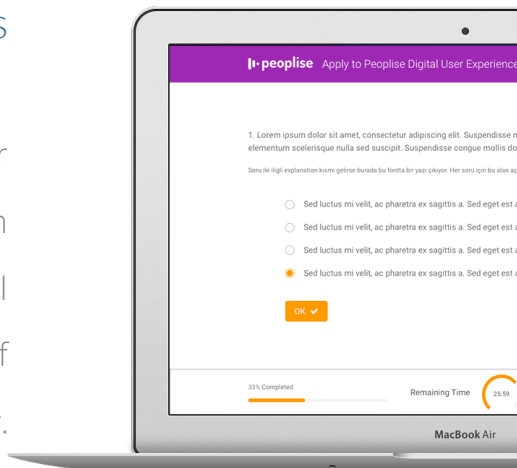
s

r

n

l

f

.

peoplise Apply to Peoplise Digital User Experience

1. Lorem ipsum dolor sit amet, consectetur adipiscing elit. Suspendisse n elementum scelerisque nulla sed suscipit. Suspendisse congue mollis do

Soru ile ilgili explanation kısmı gelirse burada bu fontta bir yazı çıkıyor. Her soru için bu alan a

Sed luctus mi velit, ac pharetra ex sagittis a. Sed eget est

Sed luctus mi velit, ac pharetra ex sagittis a. Sed eget est

Sed luctus mi velit, ac pharetra ex sagittis a. Sed eget est

Sed luctus mi velit, ac pharetra ex sagittis a. Sed eget est

OK

33% Completed

Remaining Time

25:59

MacBook Air